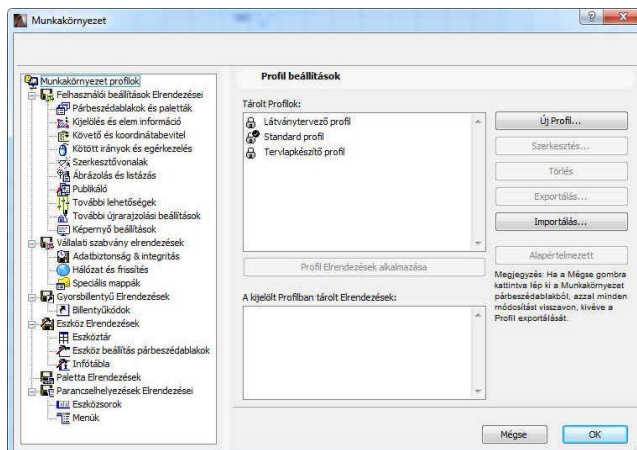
Munkakörnyezet

Munkakörnyezet profilok
Felhasználói beállítások Elrendezései
Párbeszédablakok és paletták
Kijelölés és elem információ
Követő és koordinátabevitel
Kötött irányok és egérkezelés
Szerkesztővonalak
Ábrázolás és listázás
Publikáló
További lehetőségek
További újrarajzolási beállítások
Képernyő beállítások
Vállalati szabvány elrendezések
Adatbiztonság & integritás
Hálózat és frissítés
Speciális mappák
Gyorsbillentyű Elrendezések
Billentyűkódok
Eszköz Elrendezések
Eszköztár
Eszköz beállítás párbeszédablakok
Infótábla
Paletta Elrendezések
Parancselhelyezések Elrendezései
Eszközsorok
Menük

Profil beállítások

Tárolt Profilok:
Látványtervező profil
Standard profil
Tervlapkészítő profil

Új Profil...
Szerkesztés...
Törlés
Exportálás...
Importálás...

Profil Elrendezések alkalmazása

Alapértelmezett

Megjegyzés: Ha a Mégse gombra kattintva lép ki a Munkakörnyezet párbeszédablakból, azzal minden módosítást visszavon, kivéve a Profil exportálását.

A kijelölt Profilban tárolt Elrendezések:

Mégse
OK